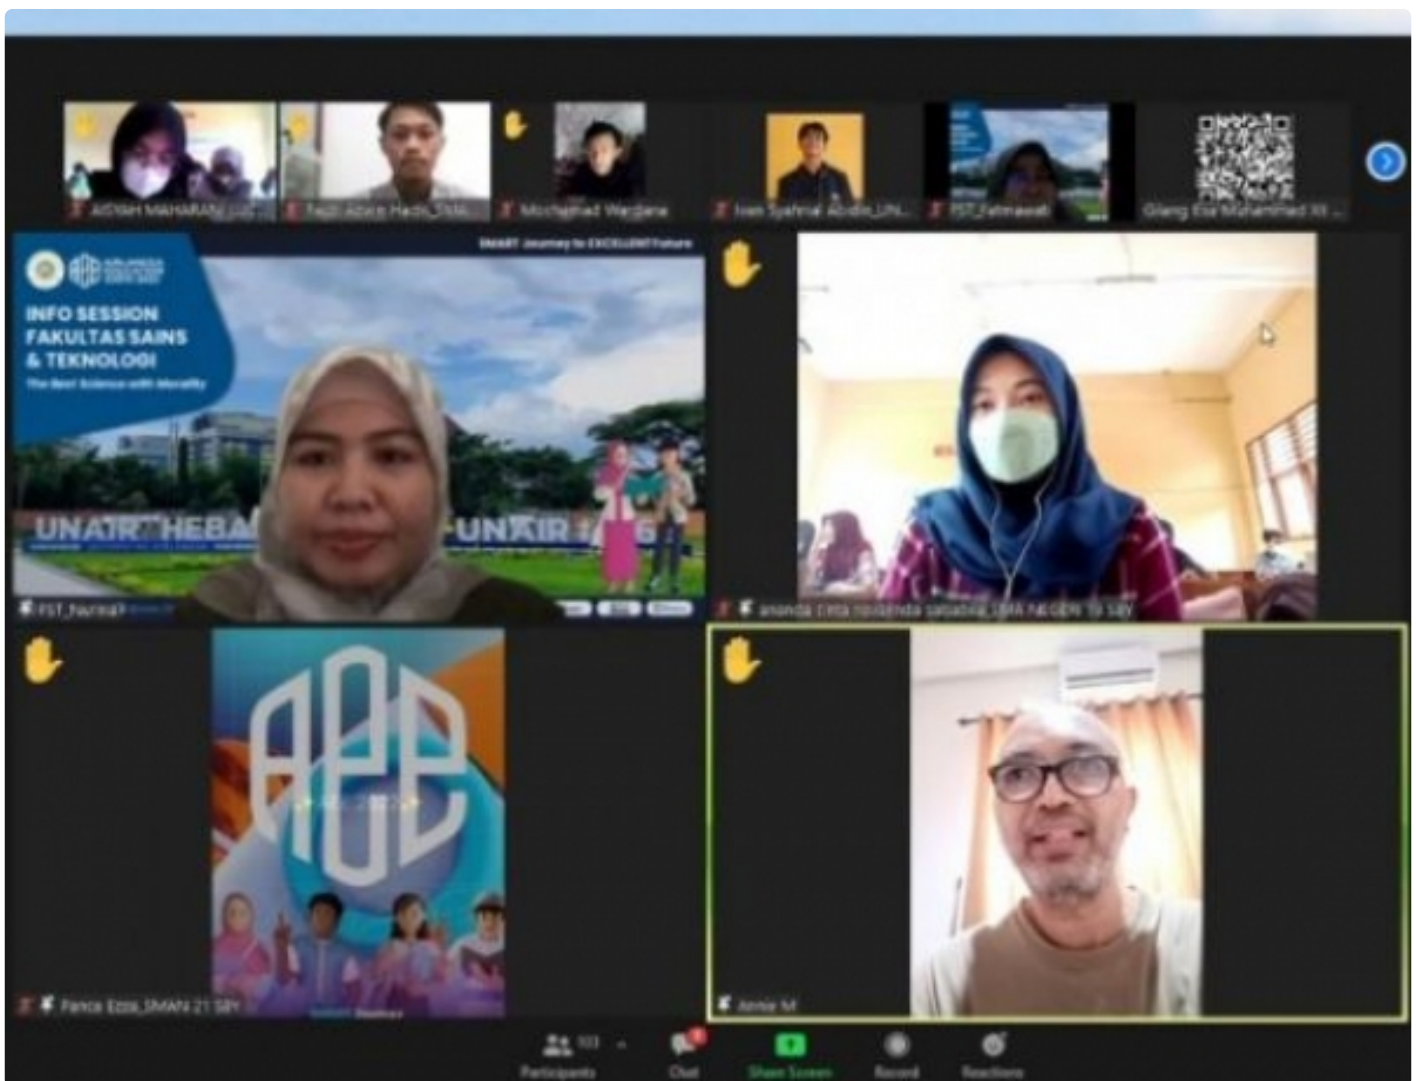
AISYAH MAHARANI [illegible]
Fajri Azizi Hadis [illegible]
Mochamad Wardana
Ivan Syahrial Abidin_UN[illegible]
FST_Fatmawati
Gilang Eza Muhammad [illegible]

SMART Journey to EXCELLENT Future
INFO SESSION FAKULTAS SAINS & TEKNOLOGI
The Best Science with Morality
UNAIR HEBAT
UNAIR
FST_Farida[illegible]

ananda citra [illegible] salsabila_SMA NEGERI 19 SBY

Panca Ezza_SMAN 21 SBY

Annie M

Participants
Chat
Share Screen
Record
Reactions